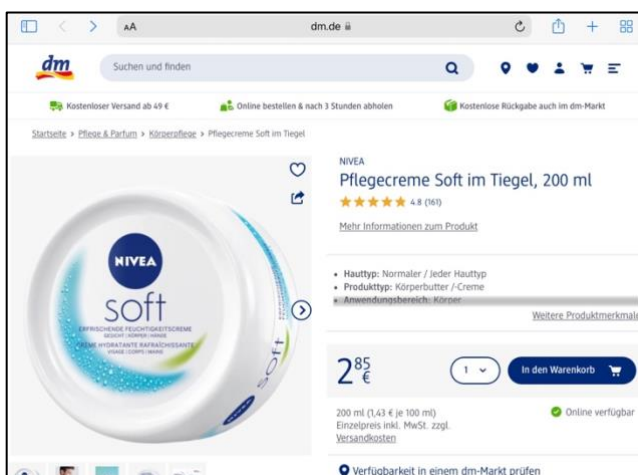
AA dm.de

dm

Suchen und finden

Kostenloser Versand ab 49 €

Online bestellen & nach 3 Stunden abholen

Kostenlose Rückgabe auch im dm-Markt

Startseite > Pflege & Parfum > Körperpflege > Pflegecreme Soft im Tiegel

NIVEA

Pflegecreme Soft im Tiegel, 200 ml

4.8 (161)

Mehr Informationen zum Produkt

NIVEA

soft

ERFRISCHENDE FEUCHTIGKEITSCREME
GESICHT | KÖRPER | HÄNDE
CRÈME HYDRATANTE RAFRAÎCHISSANTE
VISAGE | CORPS | MAINS

soft

NIVEA

• Hauttyp: Normaler / Jeder Hauttyp
• Produkttyp: Körperbutter /-Creme
• Anwendungsbereich: Körper

Weitere Produktmerkmale

$2^{85}$ €

1

In den Warenkorb

200 ml (1,43 € je 100 ml)
Einzelpreis inkl. MwSt. zzgl.
Versandkosten

Online verfügbar

Verfügbarkeit in einem dm-Markt prüfen